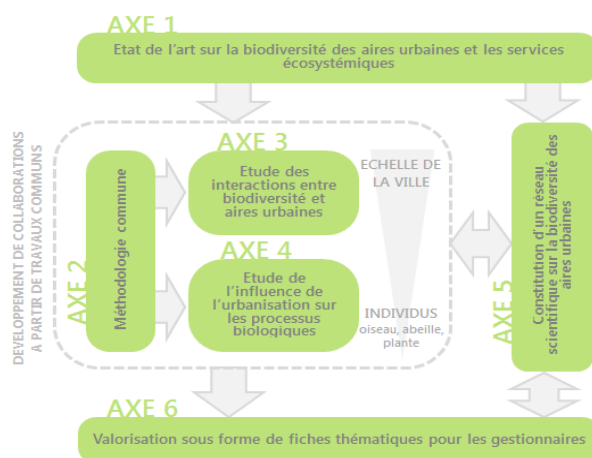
AXE 1

Etat de l'art sur la biodiversité des aires urbaines et les services écosystémiques

DEVELOPPEMENT DE COLLABORATIONS A PARTIR DE TRAVAUX COMMUNS

AXE 2

Méthodologie commune

AXE 3

Etude des interactions entre biodiversité et aires urbaines

ECHELLE DE LA VILLE

AXE 4

Etude de l'influence de l'urbanisation sur les processus biologiques

INDIVIDUS
oiseau, abeille, plante

AXE 5

Constitution d'un reseau scientifique sur la biodiversité des aires urbaines

AXE 6

Valorisation sous forme de fiches thématiques pour les gestionnaires